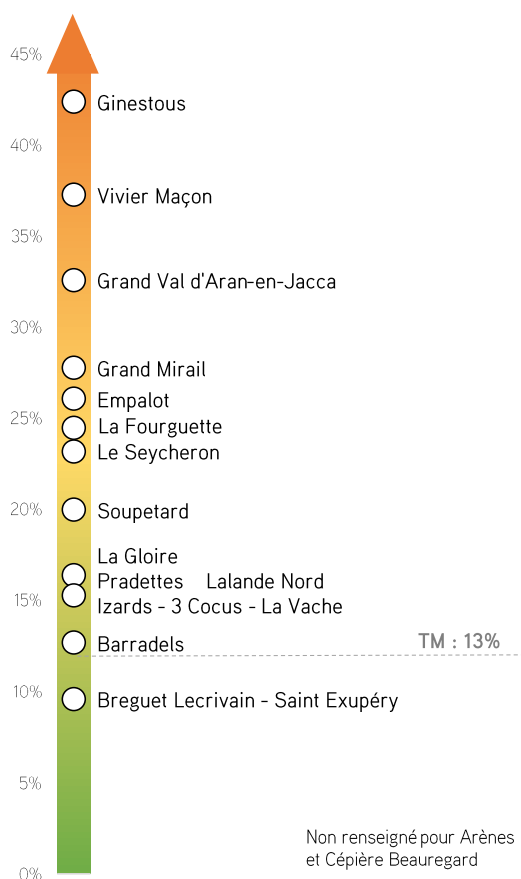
45%
Ginestous
40%
Vivier Maçon
35%
Grand Val d'Aran-en-Jacca
30%
Grand Mirail
Empalot
25%
La Fourguette
Le Seycheron
20%
Soupetard
La Gloire
Pradettes Lalande Nord
15%
Izards - 3 Cocus - La Vache
Barradels
TM : 13%
10%
Breguet Lecrivain - Saint Exupéry
5%
Non renseigné pour Arènes et Cépière Beauregard
0%